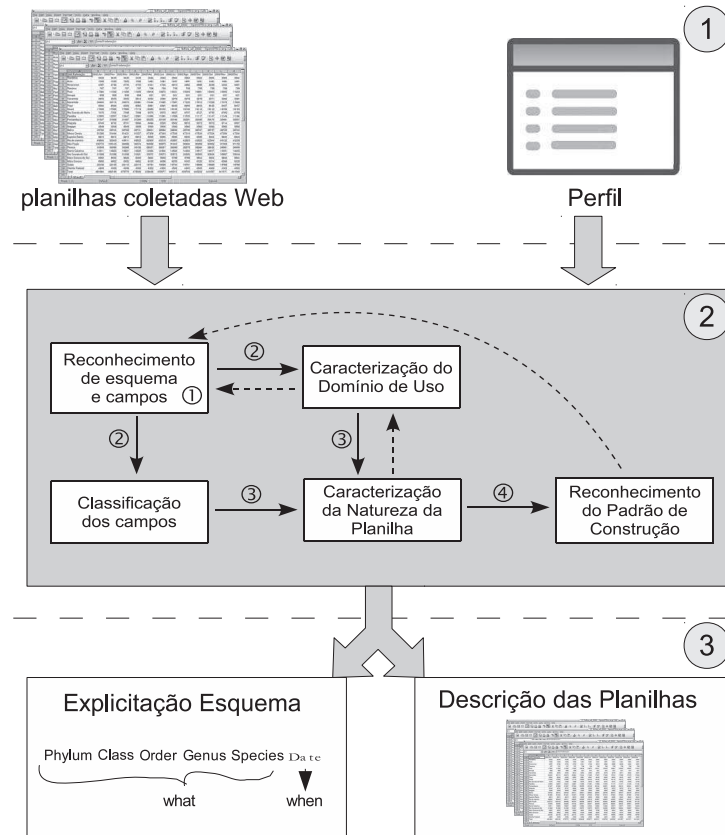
1

planilhas coletadas Web

Perfil

2

Reconhecimento de esquema e campos ①

②

Caracterização do Domínio de Uso

②

③

Classificação dos campos

③

Caracterização da Natureza da Planilha

④

Reconhecimento do Padrão de Construção

3

Explicitação Esquema

Phylum Class Order Genus Species Date

what

when

Descrição das Planilhas